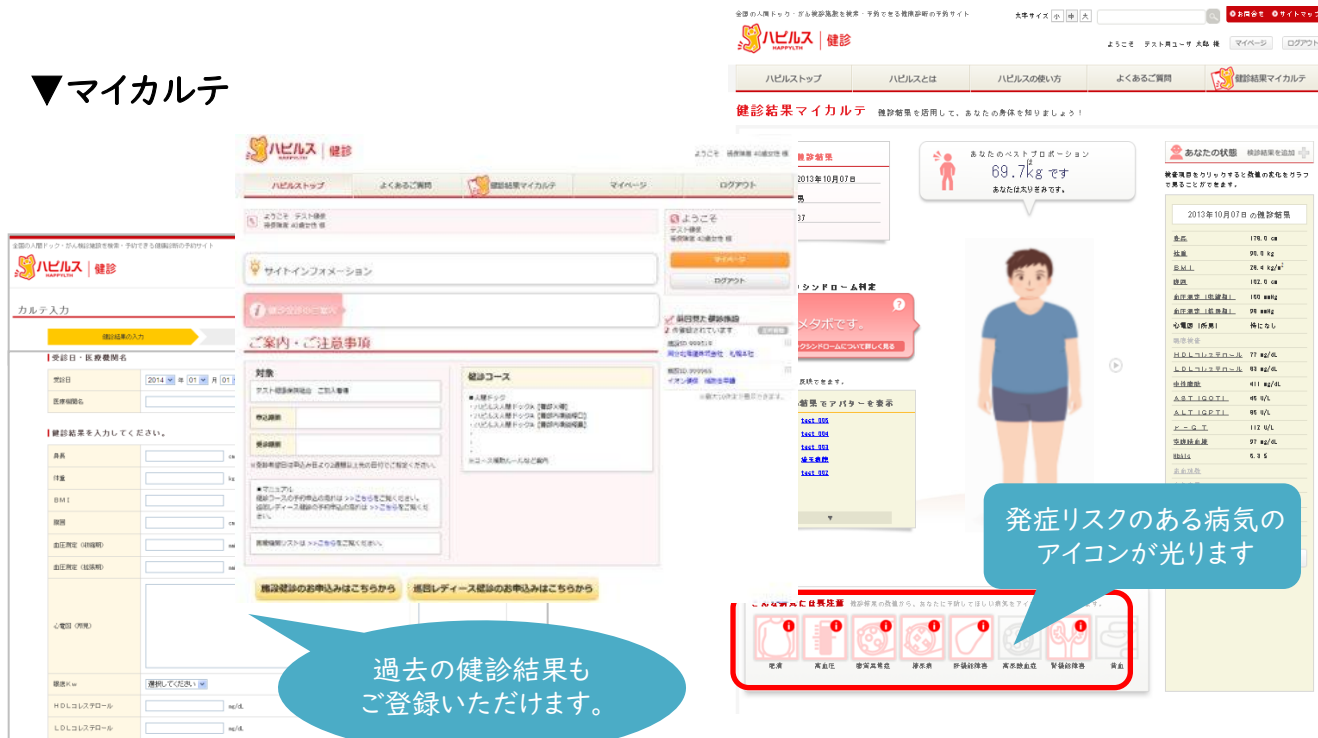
▼マイカルテ

全国の人間ドック・がん検診施設を検索・予約できる健康診断の予約サイト
文字サイズ 小 中 大
お問合せ サイトマップ
ハピルス 健診
HAPPYLTH
ようこそ テスト用ユーザ 太郎 様 マイページ ログアウト
ハピルストップ ハピルスとは ハピルスの使い方 よくあるご質問 健診結果マイカルテ
健診結果マイカルテ 健診結果を活用して、あなたの身体を知りましょう！
健診結果
2013年10月07日
あなたのベストプロポーション
69.7kgです
あなたは太り気味です。
あなたの状態 健診結果を追加
検査項目をクリックすると数値の変化をグラフで見ることができます。
2013年10月07日の健診結果
身長 178.0 cm
体重 90.0 kg
BMI 28.4 kg/m²
腹囲 102.0 cm
血圧測定（収縮期） 160 mmHg
血圧測定（拡張期） 98 mmHg
心電図（所見） 特になし
HDLコレステロール 77 mg/dL
LDLコレステロール 93 mg/dL
中性脂肪 411 mg/dL
AST(GOT) 45 U/L
ALT(GPT) 85 U/L
γ-GT 112 U/L
空腹時血糖 97 mg/dL
HbA1c 5.3 5
シンドローム判定
メタボです。
シンドロームについて詳しく見る
結果でアバターを表示
test 005
test 004
test 003
test 002
発症リスクのある病気のアイコンが光ります
に注意
肥満 高血圧 糖尿病 痛風 肝機能障害 高尿酸血症 腎機能障害 貧血

ハピルス 健診
ようこそ 様
ハピルストップ よくあるご質問 健診結果マイカルテ マイページ ログアウト
ようこそ テスト健保
サイトインフォメーション
ご案内・ご注意事項
対象
テスト健康保険組合 ご加入者様
健診コース
※受診希望日は申込み日より2週間以上先の日付でご指定ください。
施設健診のお申込みはこちらから 巡回レディース健診のお申込みはこちらから
過去の健診結果もご登録いただけます。

全国の人間ドック・がん検診施設を検索・予約できる健康診断の予約サイト
ハピルス 健診
カルテ入力
健診結果の入力
受診日・医療機関名
受診日 2014 年 01 月 01
医療機関名
健診結果を入力してください。
身長
体重
BMI
腹囲
血圧測定（収縮期）
血圧測定（拡張期）
心電図（所見）
眼底Kw 選択してください
HDLコレステロール mg/dL
LDLコレステロール mg/dL